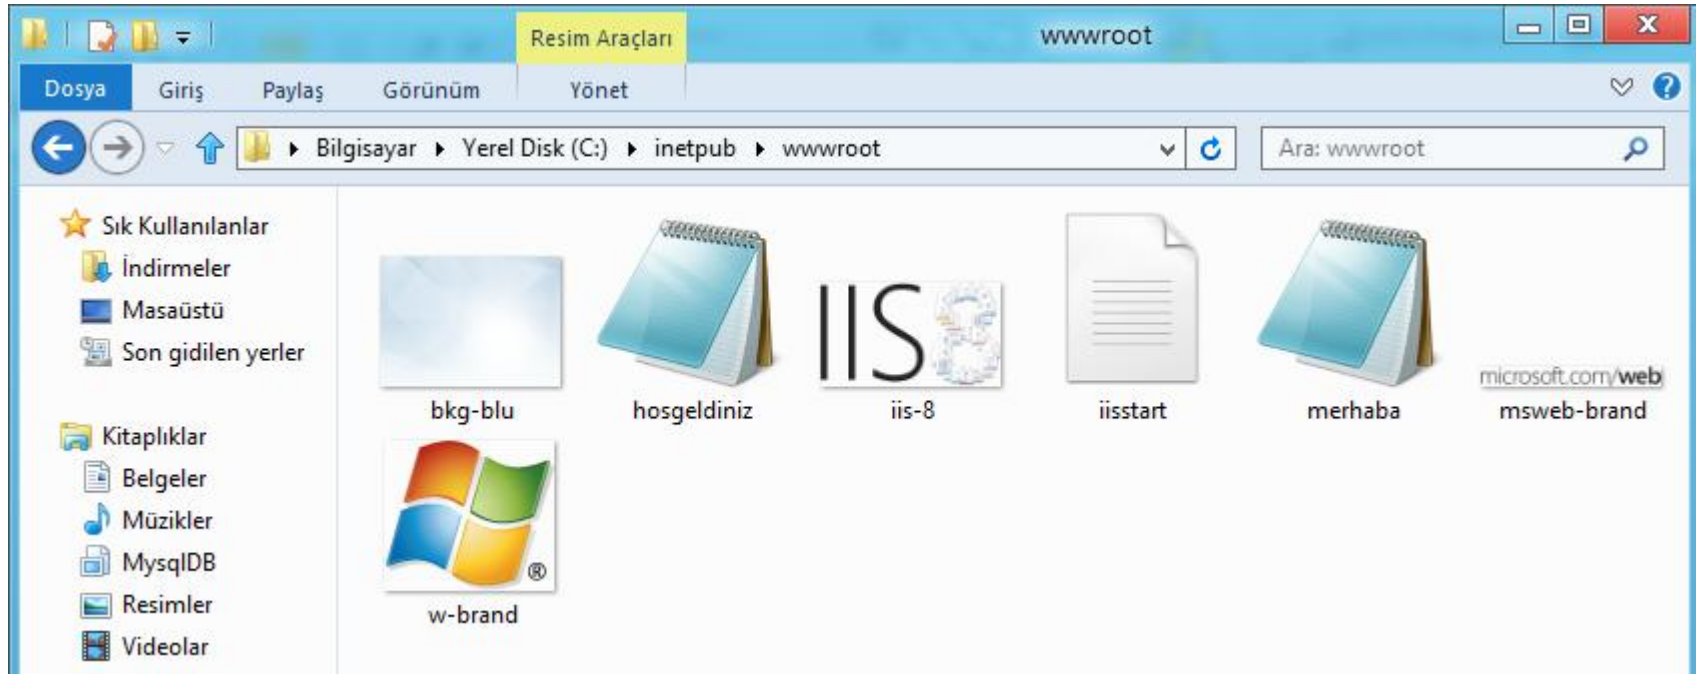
Resim Araçları
wwwroot

Dosya Giriş Paylaş Görünüm Yönet

Bilgisayar ▸ Yerel Disk (C:) ▸ inetpub ▸ wwwroot

Ara: wwwroot

Sık Kullanılanlar
İndirmeler
Masaüstü
Son gidilen yerler

Kitaplıklar
Belgeler
Müzikler
MysqlDB
Resimler
Videolar

bkg-blu
hosgeldiniz
IIS 8
iis-8
iisstart
merhaba
microsoft.com/web
msweb-brand
®
w-brand